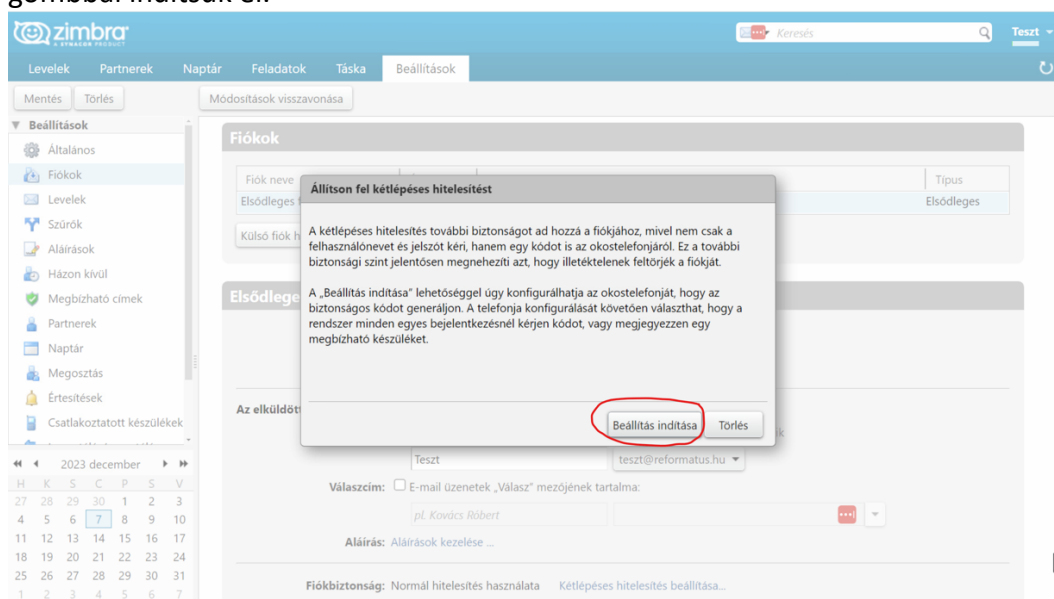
gombbal indítsuk el.

zimbra A SYNACOR PRODUCT

Keresés

Teszt

Levelek Partnerek Naptár Feladatok Táska Beállítások

Mentés Törlés Módosítások visszavonása

▼ Beállítások
Általános
Fiókok
Levelek
Szűrők
Aláírások
Házon kívül
Megbízható címek
Partnerek
Naptár
Megosztás
Értesítések
Csatlakoztatott készülékek

2023 december
| H | K | S | C | P | S | V |
|---|---|---|---|---|---|---|
| 27 | 28 | 29 | 30 | 1 | 2 | 3 |
| 4 | 5 | 6 | 7 | 8 | 9 | 10 |
| 11 | 12 | 13 | 14 | 15 | 16 | 17 |
| 18 | 19 | 20 | 21 | 22 | 23 | 24 |
| 25 | 26 | 27 | 28 | 29 | 30 | 31 |
| 1 | 2 | 3 | 4 | 5 | 6 | 7 |

Fiókok

Fiók neve
Elsődleges
Típus
Elsődleges

Külső fiók h

Elsődlege

Állítson fel kétlépéses hitelesítést

A kétlépéses hitelesítés további biztonságot ad hozzá a fiókjához, mivel nem csak a felhasználónevet és jelszót kéri, hanem egy kódot is az okostelefonjáról. Ez a további biztonsági szint jelentősen megnehezíti azt, hogy illetéktelenek feltörjék a fiókját.

A „Beállítás indítása" lehetőséggel úgy konfigurálhatja az okostelefonját, hogy az biztonságos kódot generáljon. A telefonja konfigurálását követően választhat, hogy a rendszer minden egyes bejelentkezésnél kérjen kódot, vagy megjegyezzen egy megbízható készüléket.

Beállítás indítása Törlés

Az elküldött

Teszt
teszt@reformatus.hu

Válaszcím: E-mail üzenetek „Válasz" mezőjének tartalma:
pl. Kovács Róbert

Aláírás: Aláírások kezelése ...

Fiókbiztonság: Normál hitelesítés használata Kétlépéses hitelesítés beállítása...